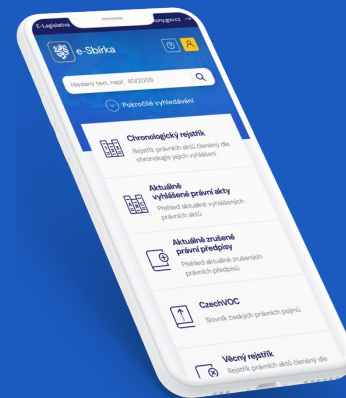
E-Legislativa
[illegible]ony.gov.cz

e-Sbírka

Hledaný text, např. 40/2009

Pokročilé vyhledávání

Chronologický rejstřík
Rejstřík právních aktů členěný dle chronologie jejich vyhlášení

Aktuálně vyhlášené právní akty
Přehled aktuálně vyhlášených právních aktů

Aktuálně zrušené právní předpisy
Přehled aktuálně zrušených právních předpisů

CzechVOC
Slovník českých právních pojmů

Věcný rejstřík
Rejstřík právních aktů členěný dle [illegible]